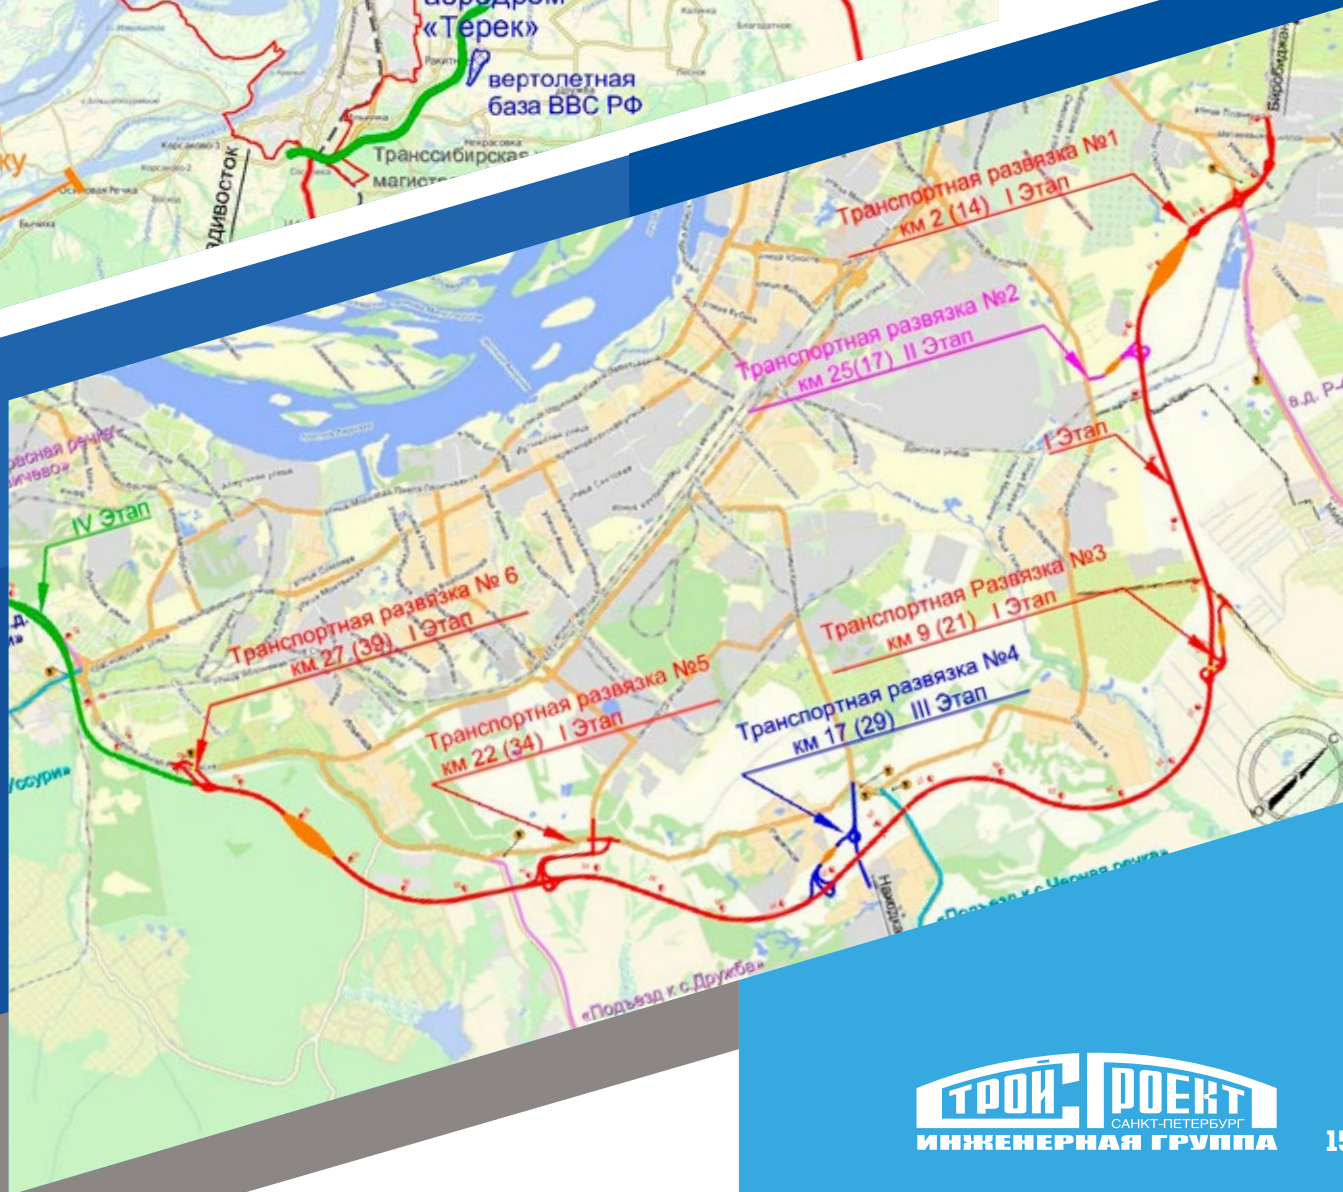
аэродром
«Терек»
вертолетная база ВВС РФ
Транссибирская магистраль
Владивосток
Биробиджан

Транспортная развязка №1
км 2 (14) I Этап

Транспортная развязка №2
км 25(17) II Этап

I Этап

а.д. Р-

IV Этап

Транспортная развязка № 6
км 27 (39) I Этап

Транспортная развязка №5
км 22 (34) I Этап

Транспортная развязка №3
км 9 (21) I Этап

Транспортная развязка №4
км 17 (29) III Этап

Уссури
Находка
«Подъезд к с.Черная речка»
«Подъезд к с.Дружба»

СТРОЙПРОЕКТ
САНКТ-ПЕТЕРБУРГ
ИНЖЕНЕРНАЯ ГРУППА

15